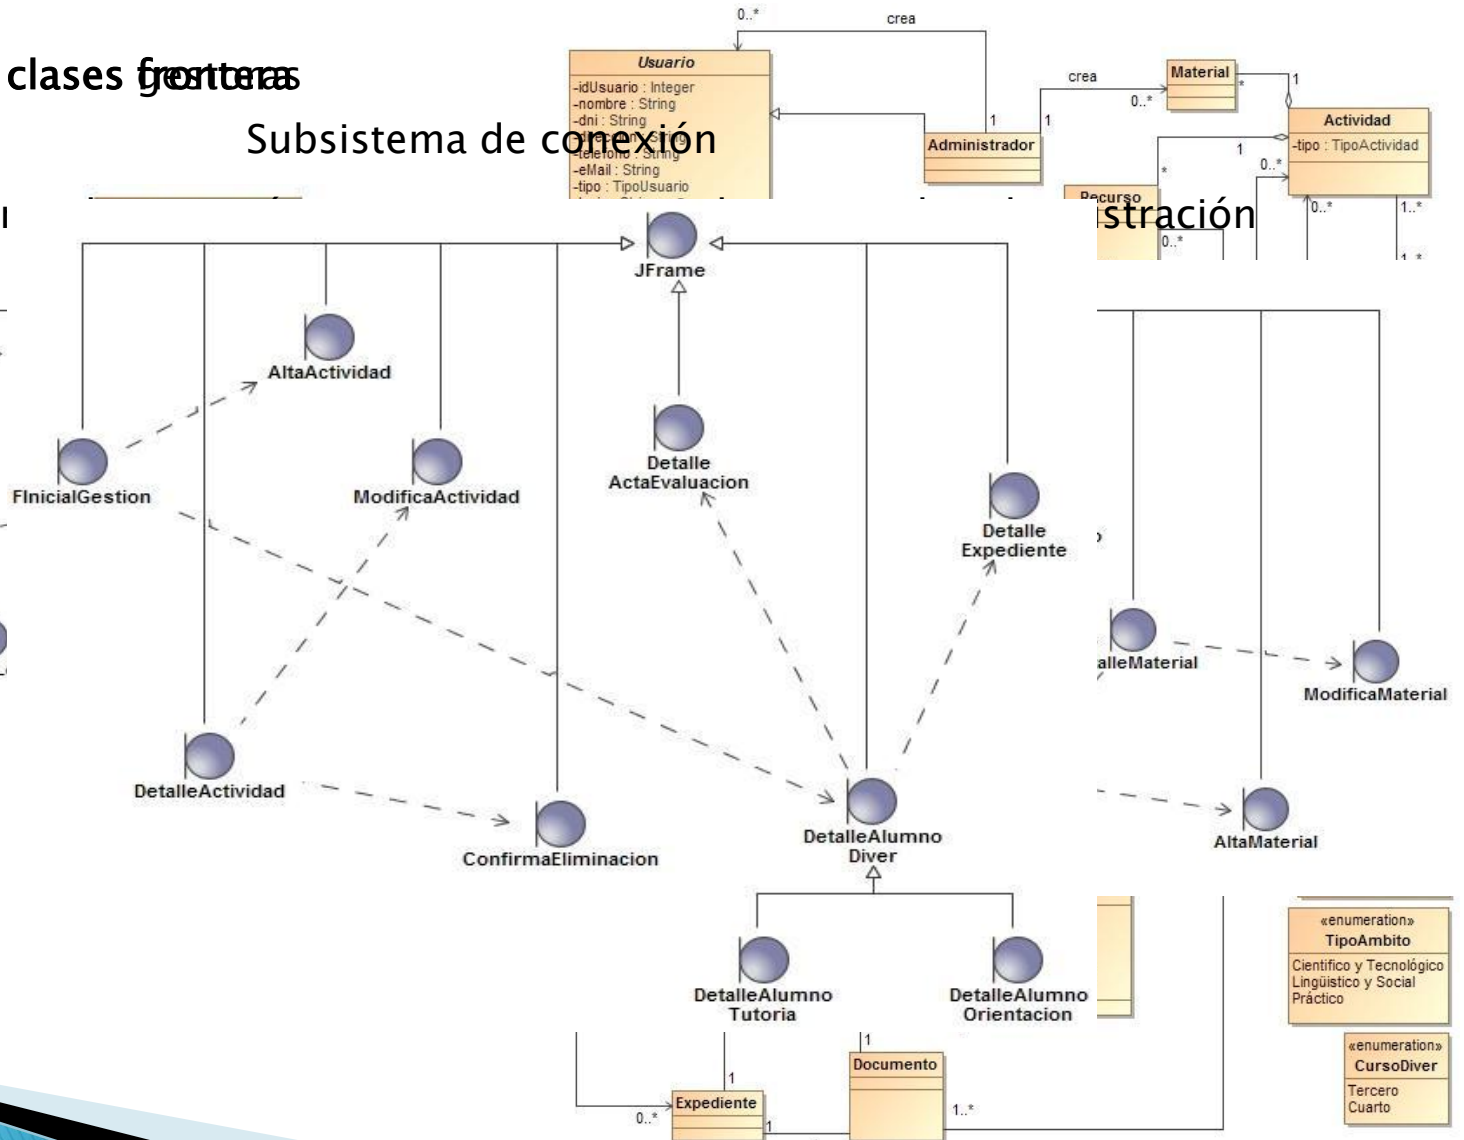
clases frontera

Subsistema de conexión

0..*
crea
Usuario
-idUsuario : Integer
-nombre : String
-dni : String
-telefono : String
-eMail : String
-tipo : TipoUsuario
1
Administrador
crea
0..*
1
Material
*
1
Actividad
-tipo : TipoActividad
1
0..*
*
Recurso
0..*
0..*
1..*
1..*

stración

JFrame
AltaActividad
FInicialGestion
ModificaActividad
Detalle ActaEvaluacion
Detalle Expediente
alleMaterial
ModificaMaterial
DetalleActividad
ConfirmaEliminacion
DetalleAlumno Diver
AltaMaterial
DetalleAlumno Tutoria
DetalleAlumno Orientacion

«enumeration»
TipoAmbito
Científico y Tecnológico
Lingüístico y Social
Práctico

«enumeration»
CursoDiver
Tercero
Cuarto

1
Documento
1
Expediente
0..*
1
1..*